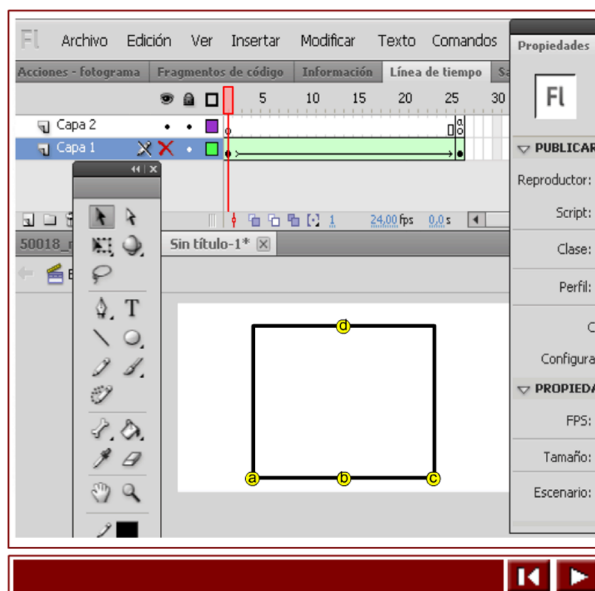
Fl Archivo Edición Ver Insertar Modificar Texto Comandos

Propiedades

Acciones - fotograma | Fragmentos de código | Información | Línea de tiempo

5 10 15 20 25 30

Capa 2

Capa 1

1 24,00 fps 0,0 s

50018_

Sin título-1*

Fl

PUBLICAR

Reproductor:

Script:

Clase:

Perfil:

C

Configura

PROPIEDA

FPS:

Tamaño:

Escenario:

d

a b c